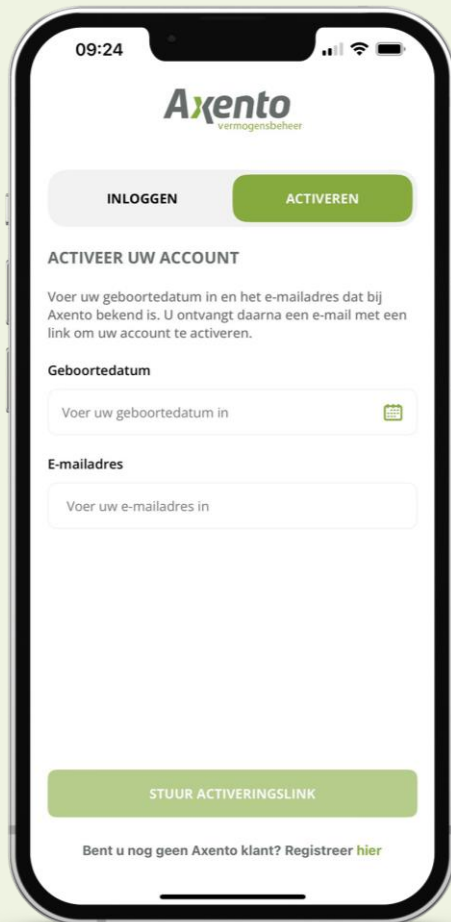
09:24

Axento
vermogensbeheer

INLOGGEN

ACTIVEREN

ACTIVEER UW ACCOUNT

Voer uw geboortedatum in en het e-mailadres dat bij Axento bekend is. U ontvangt daarna een e-mail met een link om uw account te activeren.

Geboortedatum

Voer uw geboortedatum in

E-mailadres

Voer uw e-mailadres in

STUUR ACTIVERINGSLINK

Bent u nog geen Axento klant? Registreer hier